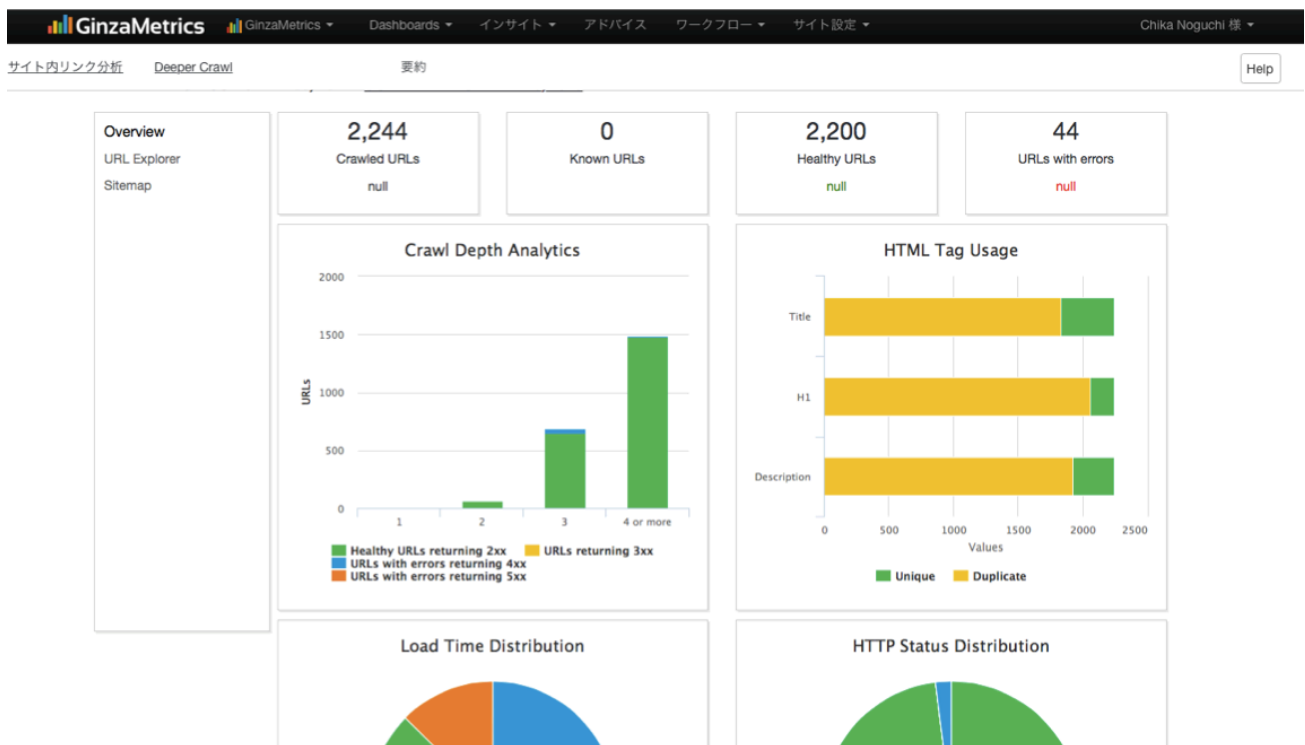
GinzaMetrics GinzaMetrics ▾ Dashboards ▾ インサイト ▾ アドバイス ワークフロー ▾ サイト設定 ▾ Chika Noguchi 様 ▾

サイト内リンク分析 Deeper Crawl 要約 Help

Overview
URL Explorer
Sitemap

2,244
Crawled URLs
null

0
Known URLs

2,200
Healthy URLs
null

44
URLs with errors
null

Crawl Depth Analytics

URLs
2000
1500
1000
500
0
1 2 3 4 or more

Healthy URLs returning 2xx
URLs returning 3xx
URLs with errors returning 4xx
URLs with errors returning 5xx

HTML Tag Usage

Title
H1
Description
0 500 1000 1500 2000 2500
Values

Unique Duplicate

Load Time Distribution

HTTP Status Distribution